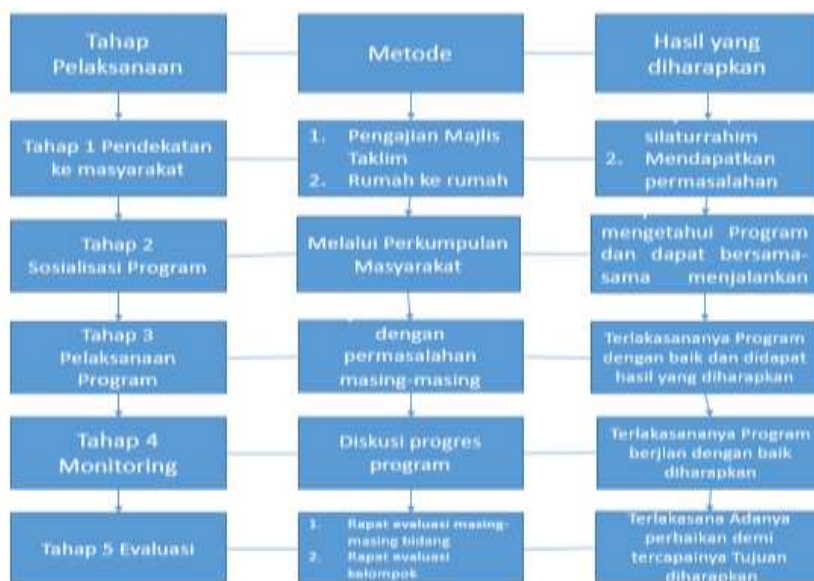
Tahap Pelaksanaan

Metode

Hasil yang diharapkan

Tahap 1 Pendekatan ke masyarakat

1. Pengajian Majlis Taklim
2. Rumah ke rumah

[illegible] silaturrahim
2. Mendapatkan permasalahan

Tahap 2 Sosialisasi Program

Melalui Perkumpulan Masyarakat

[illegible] mengetahui Program dan dapat bersama-sama menjalankan

Tahap 3 Pelaksanaan Program

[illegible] dengan permasalahan masing-masing

Terlakasananya Program dengan baik dan didapat hasil yang diharapkan

Tahap 4 Monitoring

Diskusi progres program

Terlakasananya Program berjlan dengan baik diharapkan

Tahap 5 Evaluasi

1. Rapat evaluasi masing-masing bidang
2. Rapat evaluasi kelompok

Terlakasana Adanya perbaikan demi tercapainya Tujuan diharapkan